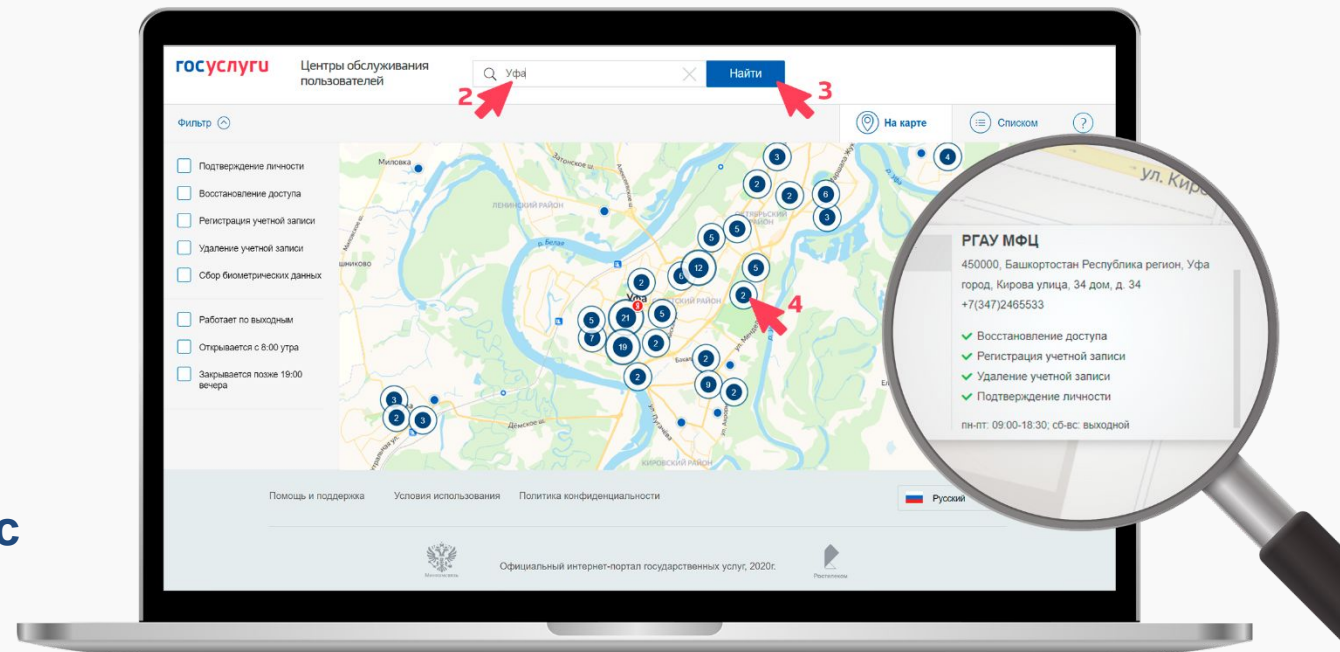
госуслуги Центры обслуживания пользователей

Уфа
Найти
2
3

Фильтр

На карте
Списком
?

Подтверждение личности
Восстановление доступа
Регистрация учетной записи
Удаление учетной записи
Сбор биометрических данных

Работает по выходным
Открывается с 8:00 утра
Закрывается позже 19:00 вечера

Миловка
Ленинский район
р. Белая
шниково
Уфа
Кировский район
Демское ш.
ул. Кир

3 4 2 2 6 3 5 5 2 6 12 5 2 5 21 5 7 19 2 2 2 9 2 3 2 3

4

РГАУ МФЦ
450000, Башкортостан Республика регион, Уфа город, Кирова улица, 34 дом, д. 34
+7(347)2465533
Восстановление доступа
Регистрация учетной записи
Удаление учетной записи
Подтверждение личности
пн-пт: 09:00-18:30; сб-вс: выходной

Помощь и поддержка
Условия использования
Политика конфиденциальности
Русский

Официальный интернет-портал государственных услуг, 2020г.

с